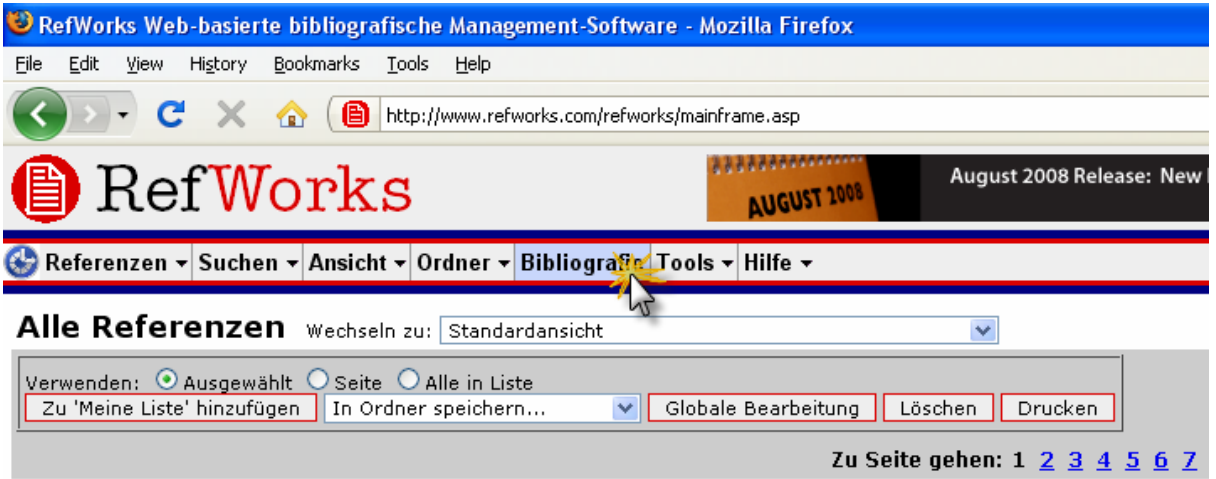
RefWorks Web-basierte bibliografische Management-Software - Mozilla Firefox

File Edit View History Bookmarks Tools Help

http://www.refworks.com/refworks/mainframe.asp

RefWorks

AUGUST 2008

August 2008 Release: New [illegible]

Referenzen ▾ Suchen ▾ Ansicht ▾ Ordner ▾ Bibliografie Tools ▾ Hilfe ▾

Alle Referenzen Wechseln zu: Standardansicht

Verwenden: Ausgewählt Seite Alle in Liste

Zu 'Meine Liste' hinzufügen In Ordner speichern... Globale Bearbeitung Löschen Drucken

Zu Seite gehen: 1 2 3 4 5 6 7